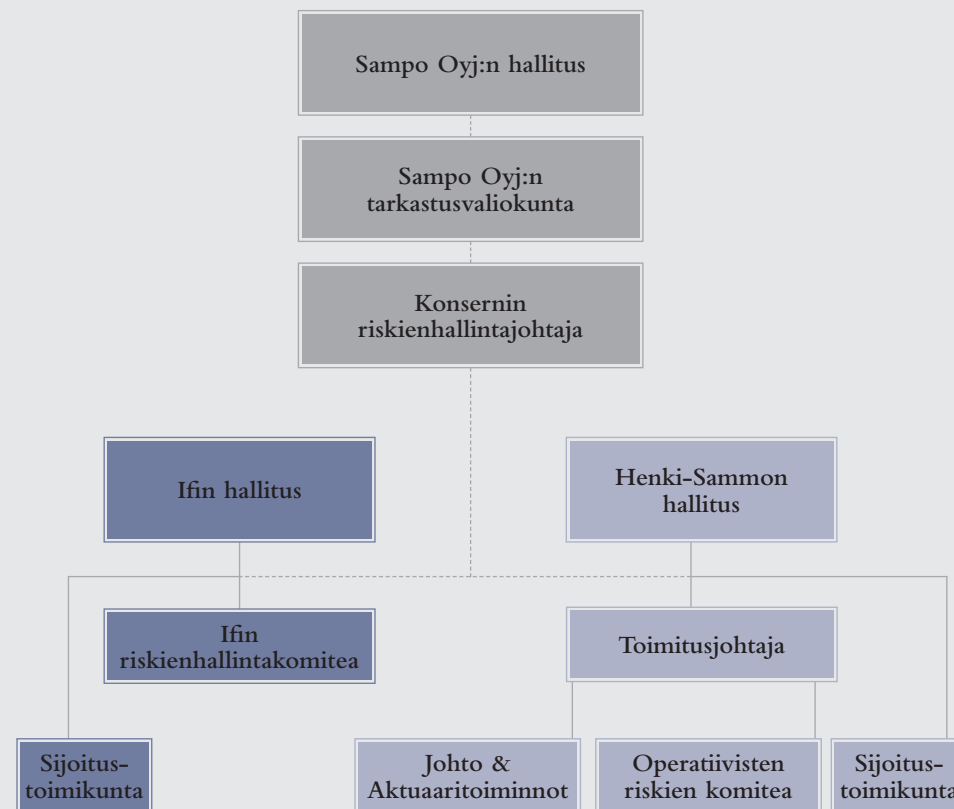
Sampo Oyj:n hallitus

Sampo Oyj:n tarkastusvaliokunta

Konsernin riskienhallintajohtaja

Ifin hallitus

Henki-Sammon hallitus

Ifin riskienhallintakomitea

Toimitusjohtaja

Sijoitus-toimikunta

Johto & Aktuaaritoiminnot

Operatiivisten riskien komitea

Sijoitus-toimikunta